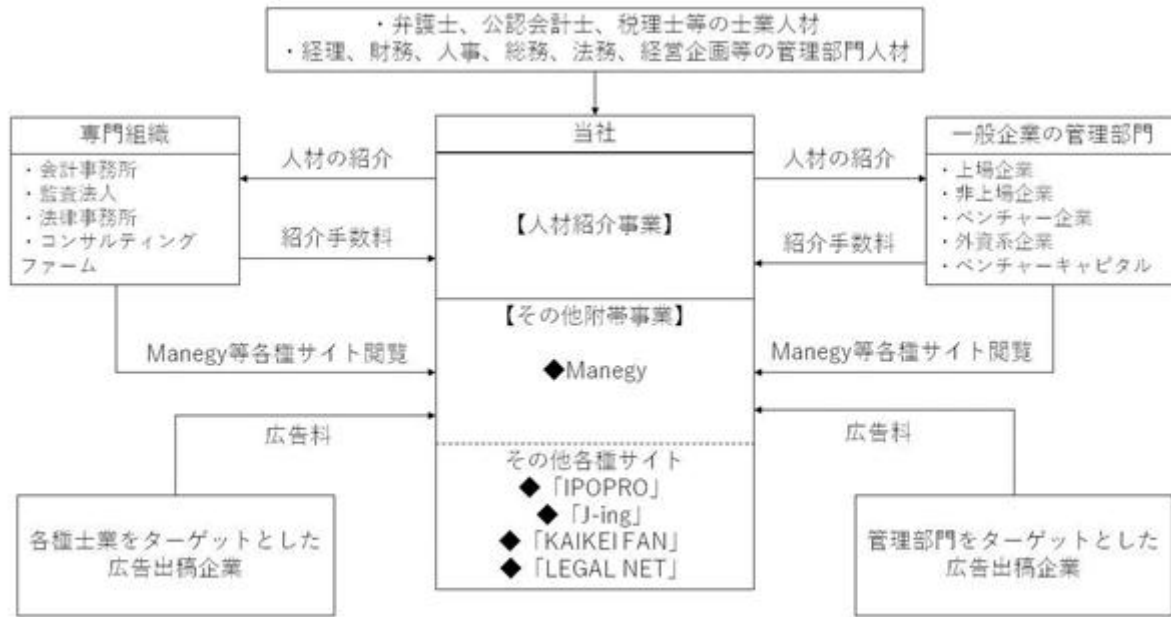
・弁護士、公認会計士、税理士等の士業人材
・経理、財務、人事、総務、法務、経営企画等の管理部門人材

専門組織
・会計事務所
・監査法人
・法律事務所
・コンサルティングファーム

人材の紹介

紹介手数料

当社

【人材紹介事業】

【その他附帯事業】

◆Manegy

その他各種サイト
◆「IPOPRO」
◆「J-ing」
◆「KAIKEI FAN」
◆「LEGAL NET」

人材の紹介

紹介手数料

一般企業の管理部門
・上場企業
・非上場企業
・ベンチャー企業
・外資系企業
・ベンチャーキャピタル

Manegy等各種サイト閲覧

Manegy等各種サイト閲覧

広告料

広告料

各種士業をターゲットとした広告出稿企業

管理部門をターゲットとした広告出稿企業